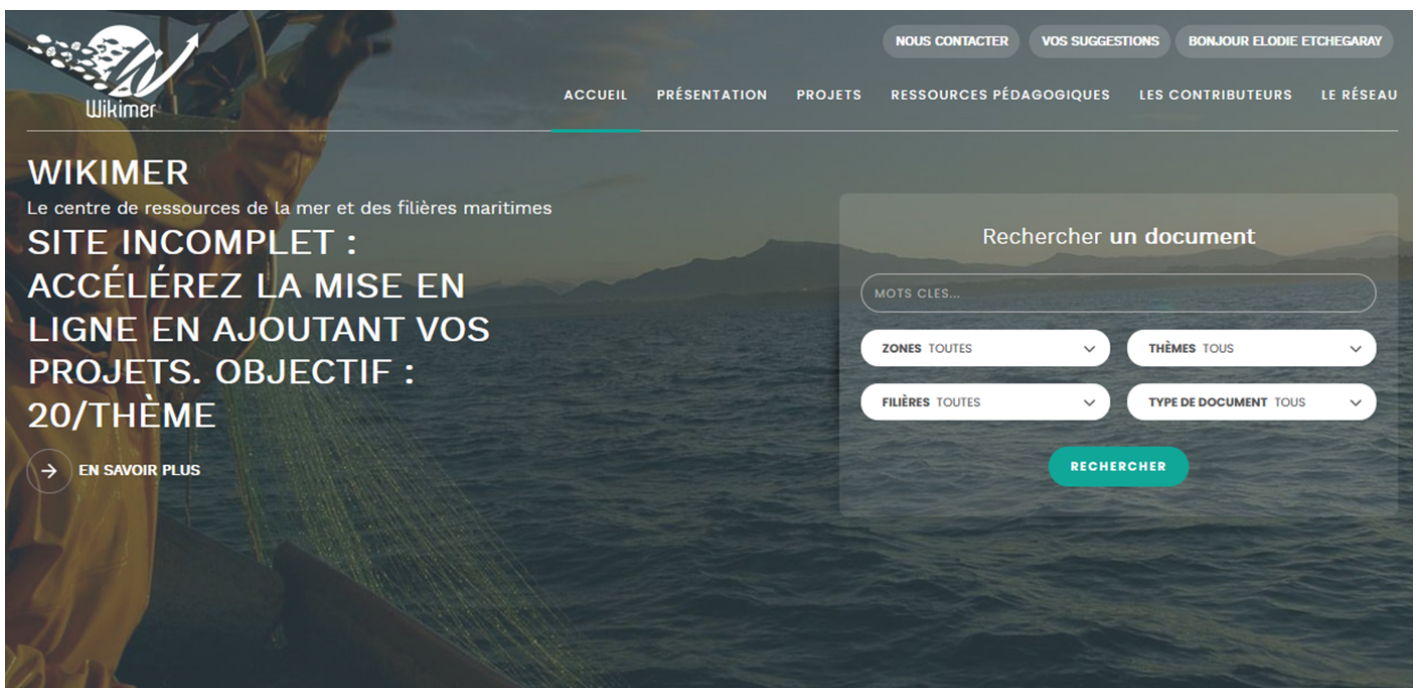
Wikimer

NOUS CONTACTER VOS SUGGESTIONS BONJOUR ELODIE ETCHEGARAY

ACCUEIL PRÉSENTATION PROJETS RESSOURCES PÉDAGOGIQUES LES CONTRIBUTEURS LE RÉSEAU

WIKIMER

Le centre de ressources de la mer et des filières maritimes

SITE INCOMPLET : ACCÉLÉREZ LA MISE EN LIGNE EN AJOUTANT VOS PROJETS. OBJECTIF : 20/THÈME

EN SAVOIR PLUS

Rechercher un document

MOTS CLES...

ZONES TOUTES

THÈMES TOUS

FILIÈRES TOUTES

TYPE DE DOCUMENT TOUS

RECHERCHER